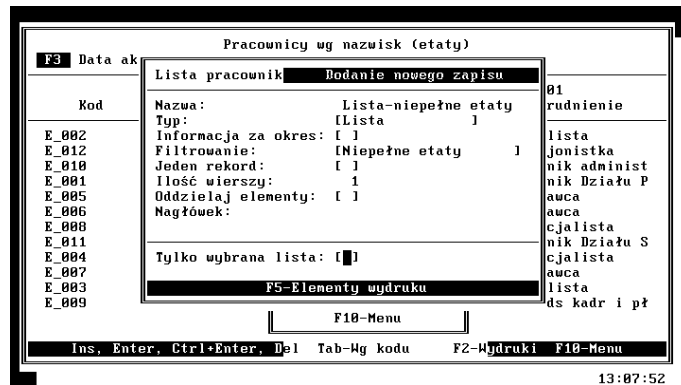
Pracownicy wg nazwisk (etaty)

F3 Data ak

Lista pracownik Dodanie nowego zapisu

01

Kod

rudnienie

Nazwa: Lista-niepełne etaty
Typ: [Lista ]
Informacja za okres: [ ]
Filtrowanie: [Niepełne etaty ]
Jeden rekord: [ ]
Ilość wierszy: 1
Oddzielaj elementy: [ ]
Nagłówek:

Tylko wybrana lista: [ ]

F5-Elementy wydruku

F10-Menu

| E_002 | lista |
|---|---|
| E_012 | jonistka |
| E_010 | nik administ |
| E_001 | nik Działu P |
| E_005 | awca |
| E_006 | awca |
| E_008 | cjalista |
| E_011 | nik Działu S |
| E_004 | cjalista |
| E_007 | awca |
| E_003 | lista |
| E_009 | ds kadr i pł |

Ins, Enter, Ctrl+Enter, Del Tab-Wg kodu F2-Wydruki F10-Menu

13:07:52